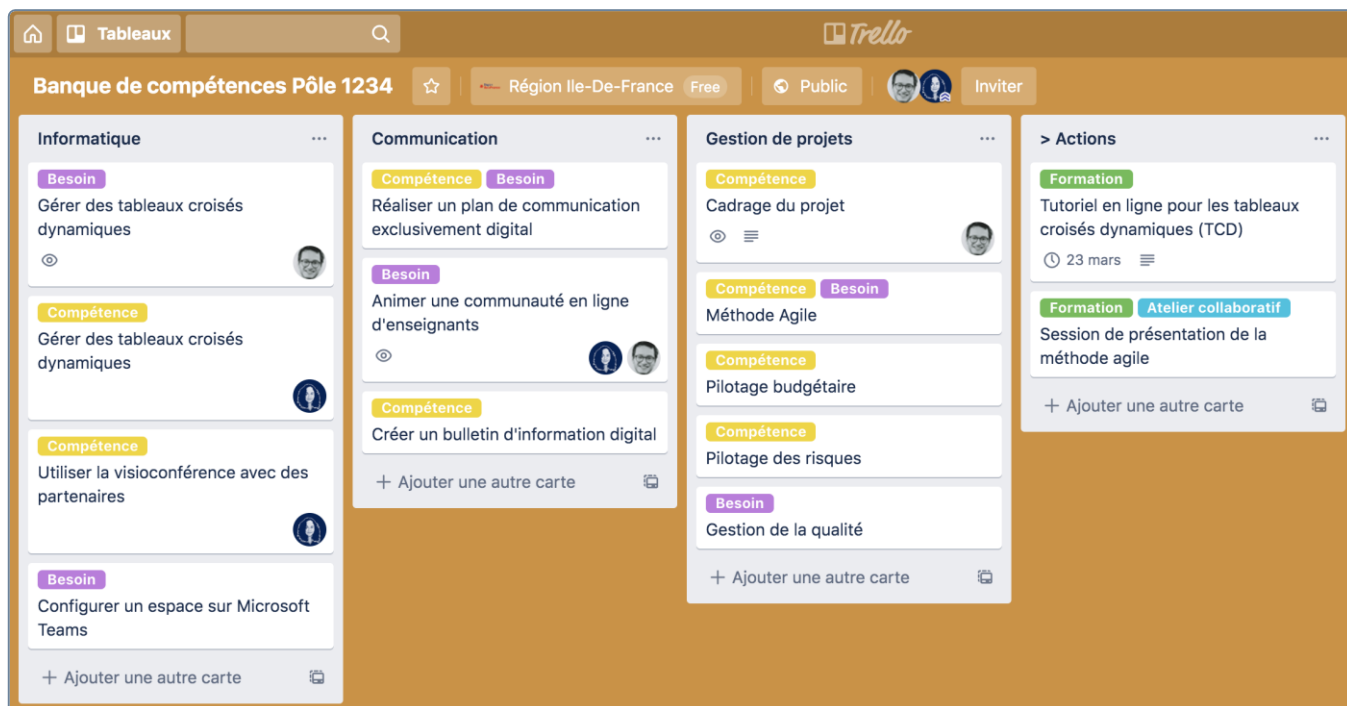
Tableaux

Trello

Banque de compétences Pôle 1234

Région Ile-De-France Free

Public

Inviter

Informatique ...

Besoin
Gérer des tableaux croisés dynamiques

Compétence
Gérer des tableaux croisés dynamiques

Compétence
Utiliser la visioconférence avec des partenaires

Besoin
Configurer un espace sur Microsoft Teams

+ Ajouter une autre carte

Communication ...

Compétence Besoin
Réaliser un plan de communication exclusivement digital

Besoin
Animer une communauté en ligne d'enseignants

Compétence
Créer un bulletin d'information digital

+ Ajouter une autre carte

Gestion de projets ...

Compétence
Cadrage du projet

Compétence Besoin
Méthode Agile

Compétence
Pilotage budgétaire

Compétence
Pilotage des risques

Besoin
Gestion de la qualité

+ Ajouter une autre carte

> Actions ...

Formation
Tutoriel en ligne pour les tableaux croisés dynamiques (TCD)
23 mars

Formation Atelier collaboratif
Session de présentation de la méthode agile

+ Ajouter une autre carte